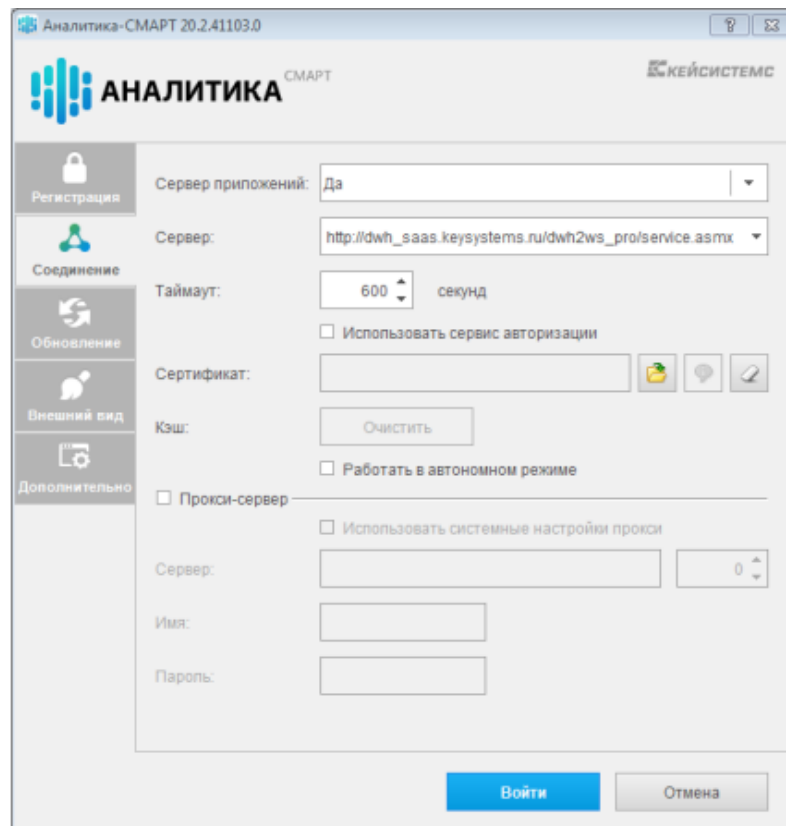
Аналитика-СМАРТ 20.2.41103.0

? ⊠

АНАЛИТИКА СМАРТ

КЕЙСИСТЕМС

Регистрация

Соединение

Обновление

Внешний вид

Дополнительно

Сервер приложений: Да

Сервер: http://dwh_saas.keysystems.ru/dwh2ws_pro/service.asmx

Таймаут: 600 секунд

☐ Использовать сервис авторизации

Сертификат:

Кэш: Очистить

☐ Работать в автономном режиме

☐ Прокси-сервер

☐ Использовать системные настройки прокси

Сервер: 0

Имя:

Пароль:

Войти

Отмена